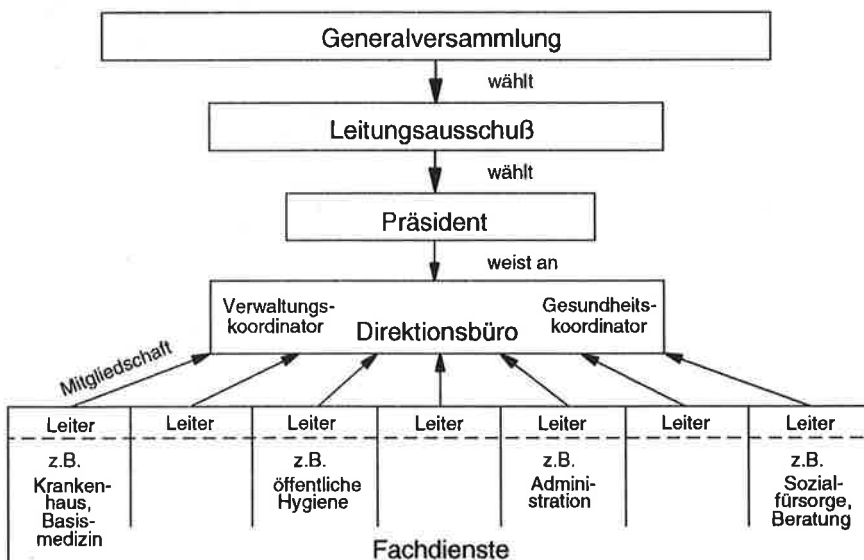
Generalversammlung

wählt

Leitungsausschuß

wählt

Präsident

weist an

Verwaltungskoordinator

Direktionsbüro

Gesundheitskoordinator

Mitgliedschaft

| Leiter | Leiter | Leiter | Leiter | Leiter | Leiter | Leiter |
|---|---|---|---|---|---|---|
| z.B. Krankenhaus, Basismedizin | | z.B. öffentliche Hygiene | | z.B. Administration | | z.B. Sozialfürsorge, Beratung |

Fachdienste